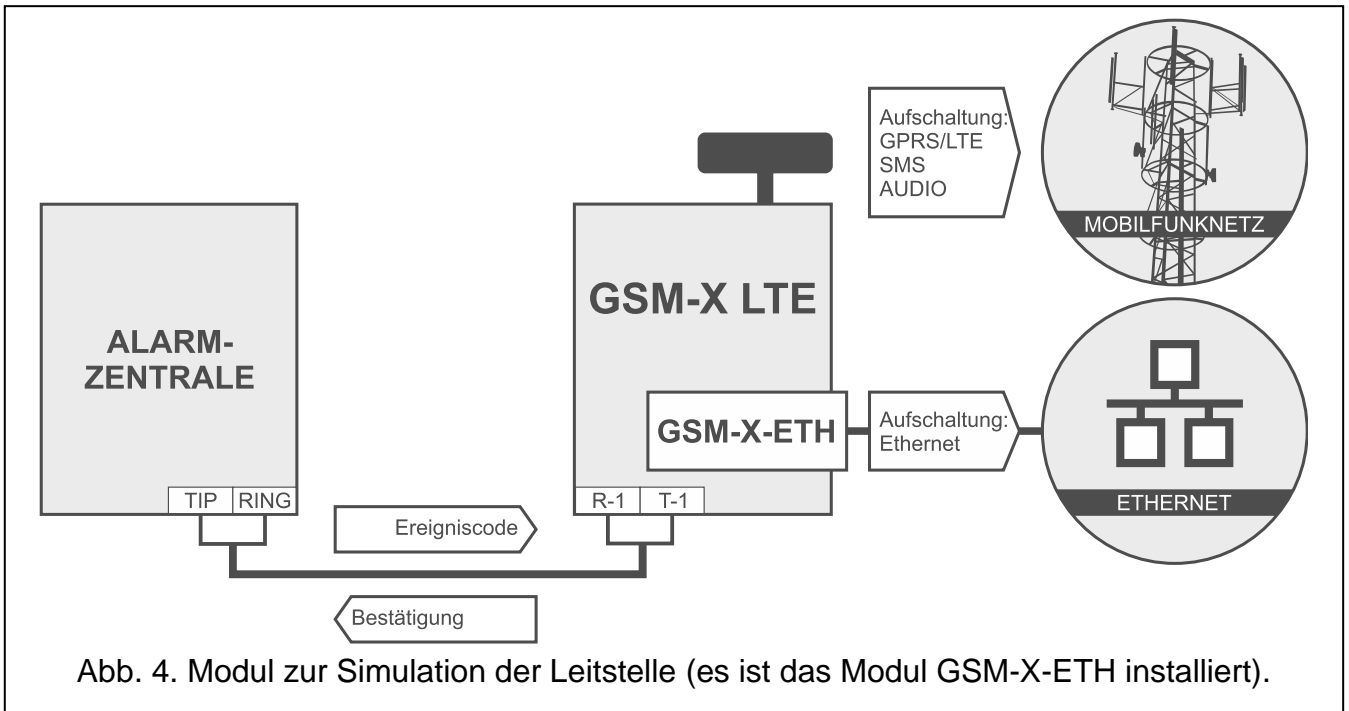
Aufschaltung:
GPRS/LTE
SMS
AUDIO

MOBILFUNKNETZ

GSM-X LTE

ALARM-
ZENTRALE

GSM-X-ETH

Aufschaltung:
Ethernet

ETHERNET

TIP RING

R-1 T-1

Ereigniscode

Bestätigung

Abb. 4. Modul zur Simulation der Leitstelle (es ist das Modul GSM-X-ETH installiert).